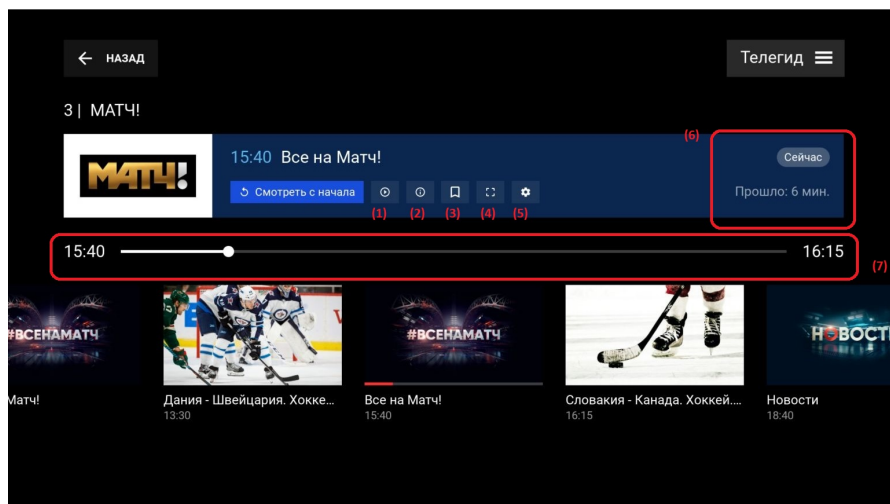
← НАЗАД

Телегид ≡

3 | МАТЧ!

МАТЧ!

15:40 Все на Матч!

Смотреть с начала

(1) (2) (3) (4) (5)

(6)

Сейчас

Прошло: 6 мин.

15:40

16:15

(7)

#ВСЕНАМАТЧ

#ВСЕНАМАТЧ

НОВОСТИ

Матч!

Дания - Швейцария. Хокке...
13:30

Все на Матч!
15:40

Словакия - Канада. Хоккей....
16:15

Новости
18:40